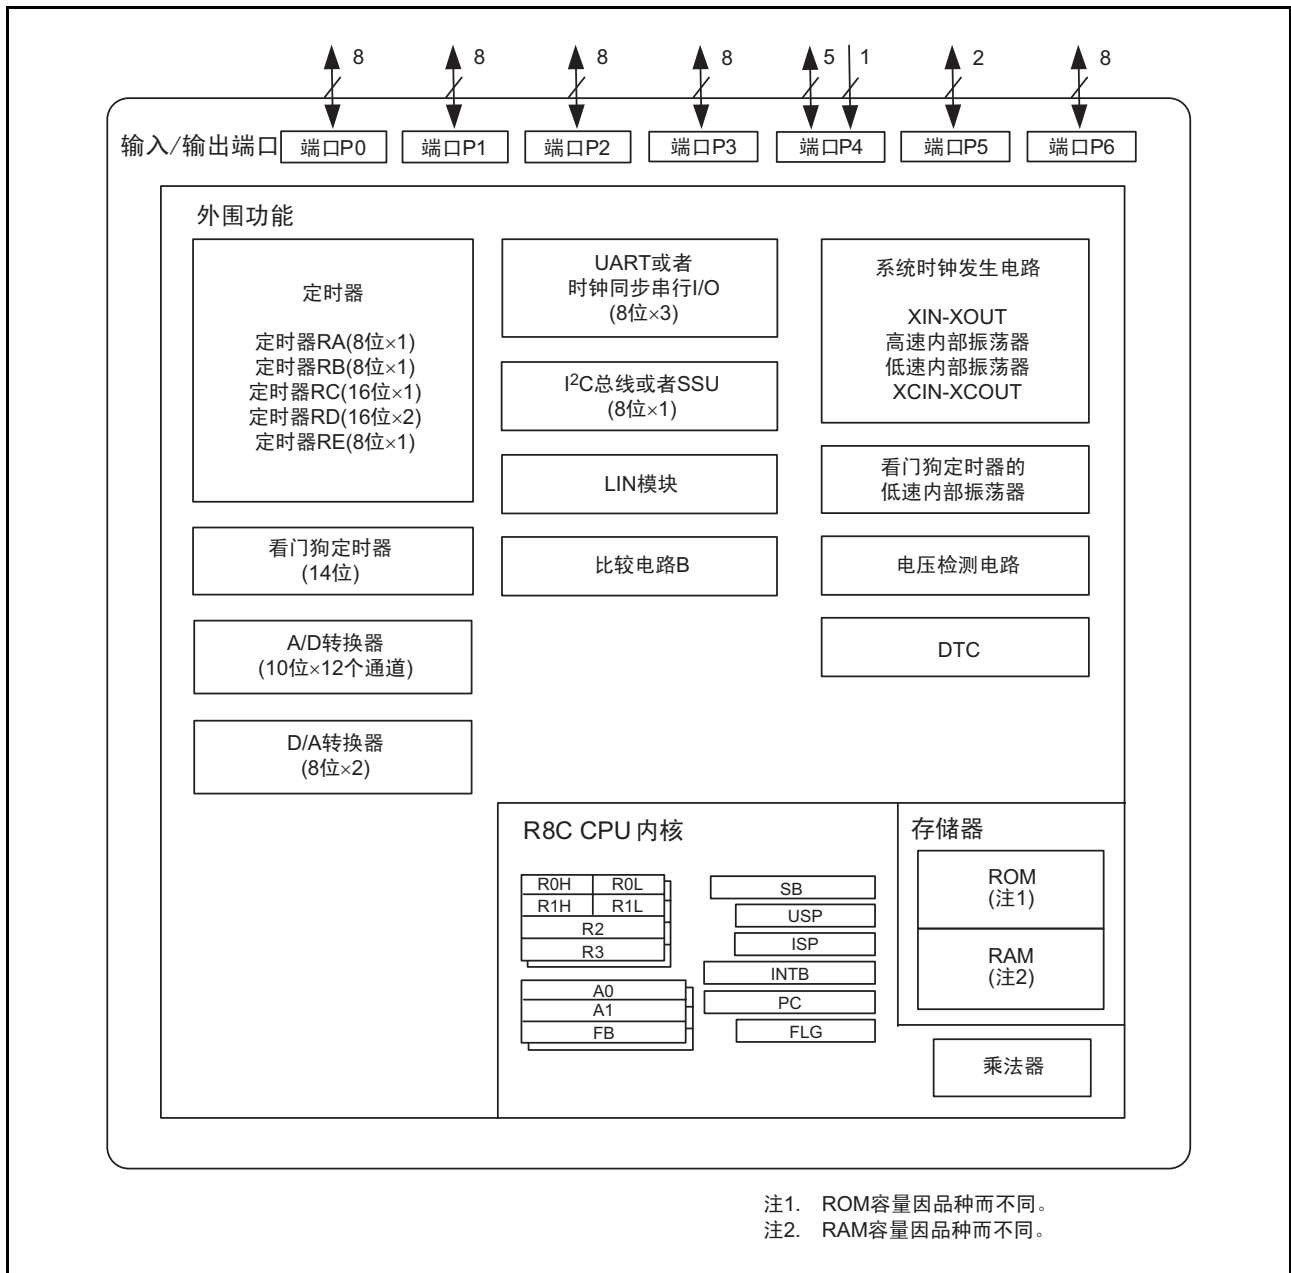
8 8 8 8 5 1 2 8

输入/输出端口 端口P0 端口P1 端口P2 端口P3 端口P4 端口P5 端口P6

外围功能

定时器

定时器RA(8位×1)
定时器RB(8位×1)
定时器RC(16位×1)
定时器RD(16位×2)
定时器RE(8位×1)

UART或者
时钟同步串行I/O
(8位×3)

系统时钟发生电路

XIN-XOUT
高速内部振荡器
低速内部振荡器
XCIN-XCOUT

I$^2$C总线或者SSU
(8位×1)

LIN模块

看门狗定时器的
低速内部振荡器

看门狗定时器
(14位)

比较电路B

电压检测电路

A/D转换器
(10位×12个通道)

DTC

D/A转换器
(8位×2)

R8C CPU 内核

R0H R0L
R1H R1L
R2
R3

A0
A1
FB

SB
USP
ISP
INTB
PC
FLG

存储器

ROM
(注1)

RAM
(注2)

乘法器

注1. ROM容量因品种而不同。
注2. RAM容量因品种而不同。